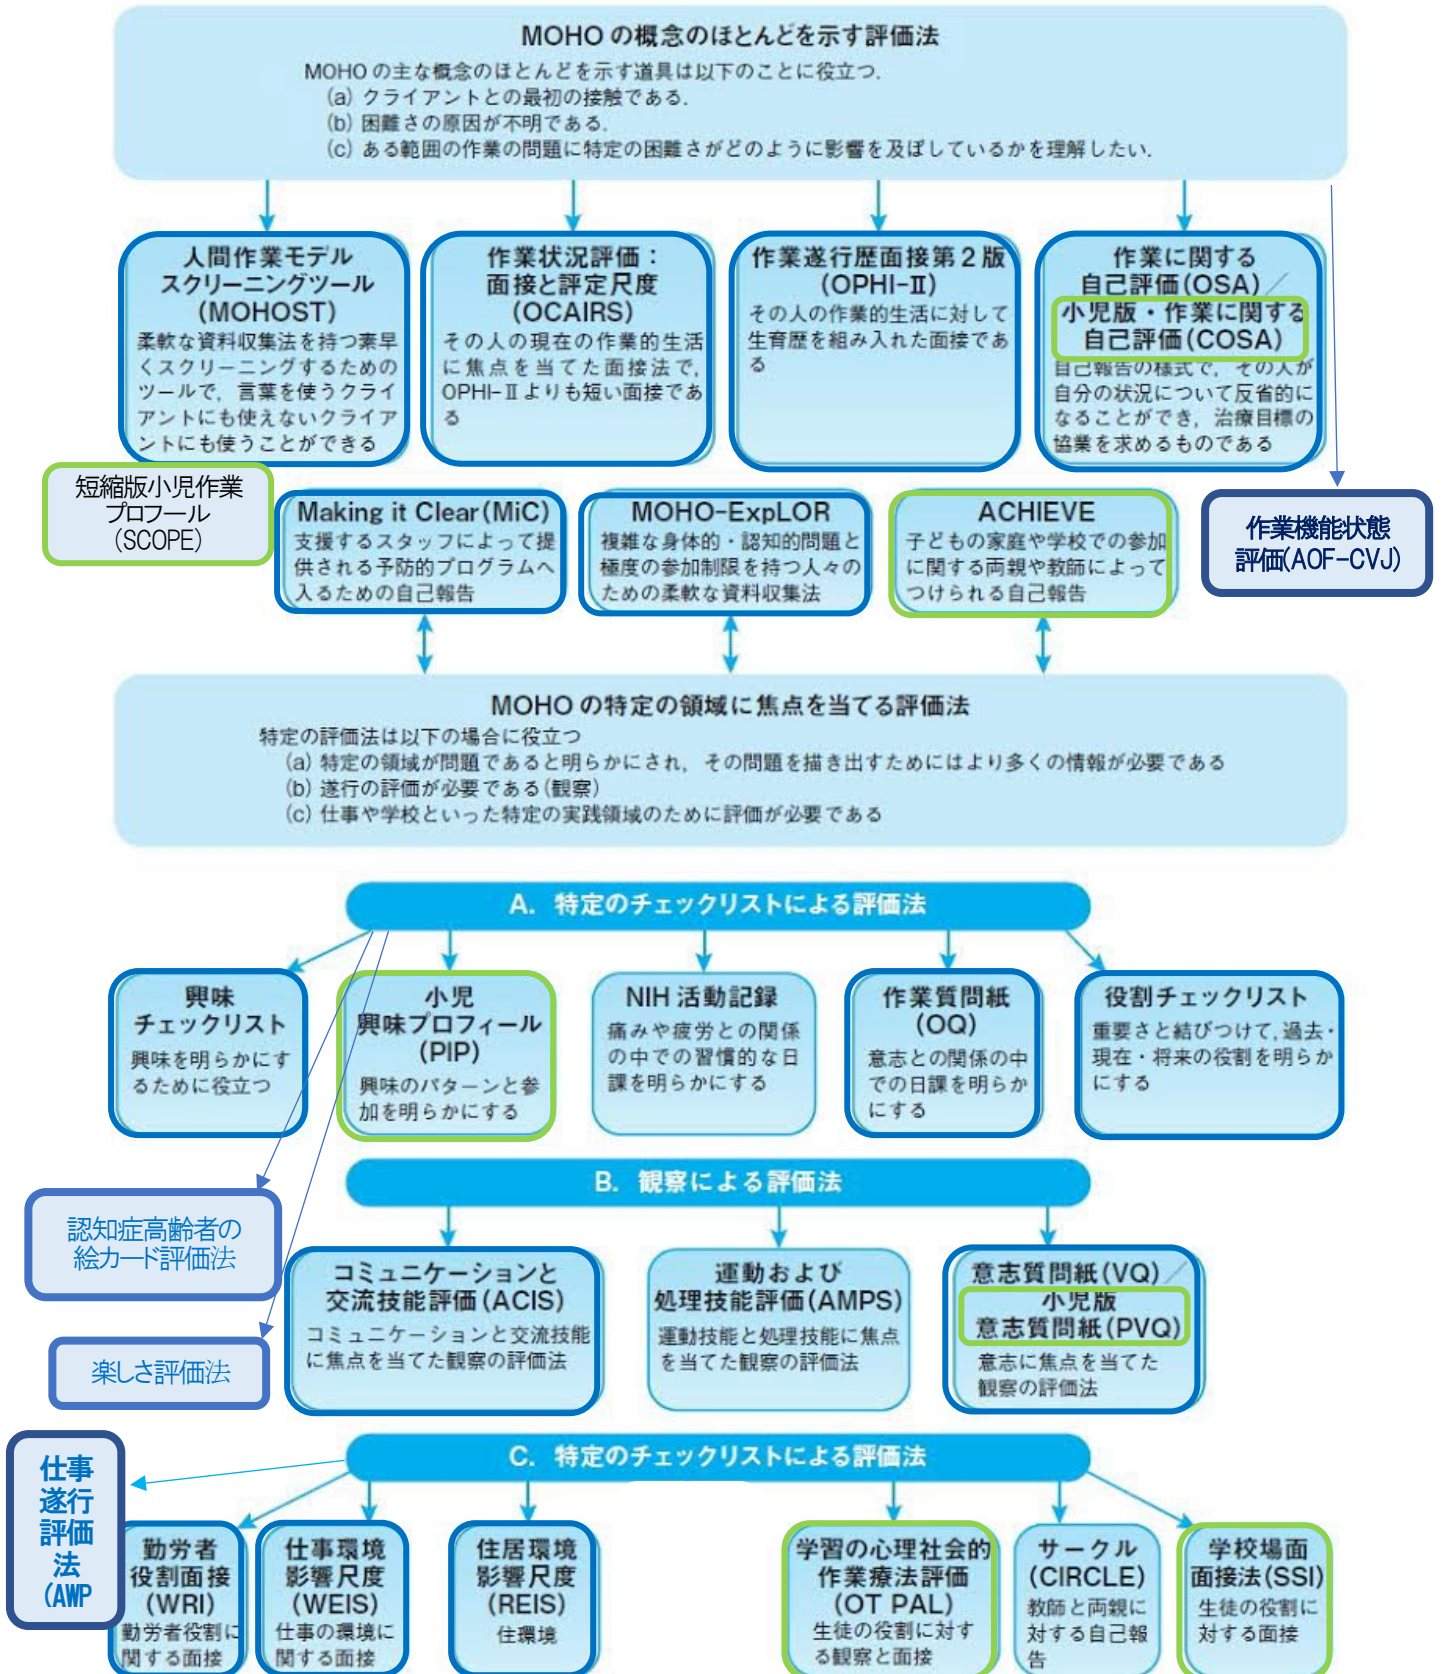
MOHO の概念のほとんどを示す評価法

MOHO の主な概念のほとんどを示す道具は以下のことに役立つ.
(a) クライアントとの最初の接触である.
(b) 困難さの原因が不明である.
(c) ある範囲の作業の問題に特定の困難さがどのように影響を及ぼしているかを理解したい.

人間作業モデル スクリーニングツール (MOHOST)
柔軟な資料収集法を持つ素早くスクリーニングするためのツールで, 言葉を使うクライアントにも使えないクライアントにも使うことができる

作業状況評価：面接と評定尺度 (OCAIRS)
その人の現在の作業的生活に焦点を当てた面接法で, OPHI-Ⅱよりも短い面接である

作業遂行歴面接第２版 (OPHI-Ⅱ)
その人の作業的生活に対して生育歴を組み入れた面接である

作業に関する自己評価(OSA)／
小児版・作業に関する自己評価(COSA)
自己報告の様式で, その人が自分の状況について反省的になることができ, 治療目標の協業を求めるものである

短縮版小児作業プロフール (SCOPE)

Making it Clear(MiC)
支援するスタッフによって提供される予防的プログラムへ入るための自己報告

MOHO-ExpLOR
複雑な身体的・認知的問題と極度の参加制限を持つ人々のための柔軟な資料収集法

ACHIEVE
子どもの家庭や学校での参加に関する両親や教師によってつけられる自己報告

作業機能状態評価(AOF-CVJ)

MOHO の特定の領域に焦点を当てる評価法

特定の評価法は以下の場合に役立つ
(a) 特定の領域が問題であると明らかにされ, その問題を描き出すためにはより多くの情報が必要である
(b) 遂行の評価が必要である(観察)
(c) 仕事や学校といった特定の実践領域のために評価が必要である

A. 特定のチェックリストによる評価法

興味チェックリスト
興味を明らかにするために役立つ

小児 興味プロフィール (PIP)
興味のパターンと参加を明らかにする

NIH 活動記録
痛みや疲労との関係の中での習慣的な日課を明らかにする

作業質問紙 (OQ)
意志との関係の中での日課を明らかにする

役割チェックリスト
重要さと結びつけて, 過去・現在・将来の役割を明らかにする

B. 観察による評価法

認知症高齢者の絵カード評価法

楽しさ評価法

コミュニケーションと交流技能評価(ACIS)
コミュニケーションと交流技能に焦点を当てた観察の評価法

運動および処理技能評価(AMPS)
運動技能と処理技能に焦点を当てた観察の評価法

意志質問紙(VQ)／
小児版 意志質問紙(PVQ)
意志に焦点を当てた観察の評価法

C. 特定のチェックリストによる評価法

仕事遂行評価法 (AWP

勤労者役割面接 (WRI)
勤労者役割に関する面接

仕事環境影響尺度 (WEIS)
仕事の環境に関する面接

住居環境影響尺度 (REIS)
住環境

学習の心理社会的作業療法評価 (OT PAL)
生徒の役割に対する観察と面接

サークル (CIRCLE)
教師と両親に対する自己報告

学校場面面接法(SSI)
生徒の役割に対する面接